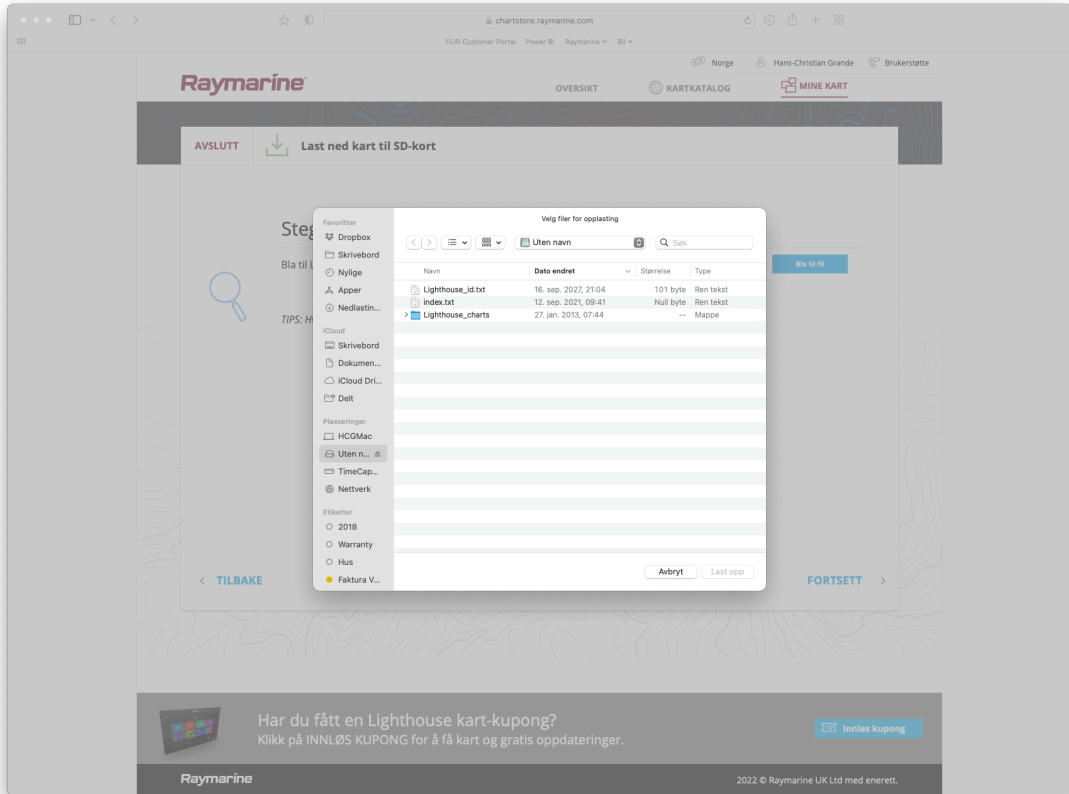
chartstore.raymarine.com

FLIR Customer Portal Power BI Raymarine Bil

Norge Hans-Christian Grande Brukerstøtte

Raymarine

OVERSIKT KARTKATALOG MINE KART

AVSLUTT Last ned kart til SD-kort

Steg

Bla til L

TIPS: H

Bla til fil

Velg filer for opplasting

Uten navn

Søk

Favoritter
Dropbox
Skrivebord
Nylige
Apper
Nedlastin...

iCloud
Skrivebord
Dokumen...
iCloud Dri...
Delt

Plasseringer
HCGMac
Uten n...
TimeCap...
Nettverk

Etiketter
2018
Warranty
Hus
Faktura V...

| Navn | Dato endret | Størrelse | Type |
|---|---|---|---|
| Lighthouse_id.txt | 16. sep. 2027, 21:04 | 101 byte | Ren tekst |
| index.txt | 12. sep. 2021, 09:41 | Null byte | Ren tekst |
| Lighthouse_charts | 27. jan. 2013, 07:44 | -- | Mappe |

Avbryt Last opp

< TILBAKE

FORTSETT >

Har du fått en Lighthouse kart-kupong?
Klikk på INNLØS KUPONG for å få kart og gratis oppdateringer.

Innløs kupong

Raymarine

2022 © Raymarine UK Ltd med enerett.